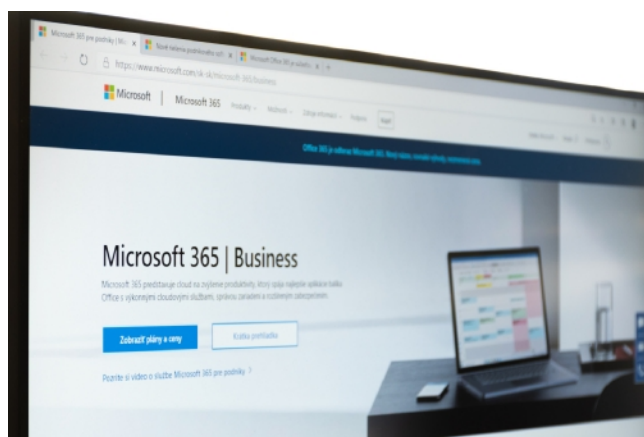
Microsoft 365 pre podniky | Mic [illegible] ×
Nové listiny podnikového soft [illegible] ×
Microsoft Office 365 pre podniky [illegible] ×

https://www.microsoft.com/sk-sk/microsoft-365/business

Microsoft | Microsoft 365 Produkty Możnosti Ďalšie informácie Podpora Kúpiť

Office 365 je odteraz Microsoft 365. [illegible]

Microsoft 365 | Business

Microsoft 365 predstavuje cloud na zvýšenie produktivity, ktorý spája najlepšie aplikácie balíka Office s výkonnými cloudovými službami, správou zariadení a rozšíreným zabezpečením.

Zobraziť plány a ceny

Krátka prehliadka

Pozrite si video o službe Microsoft 365 pre podniky >